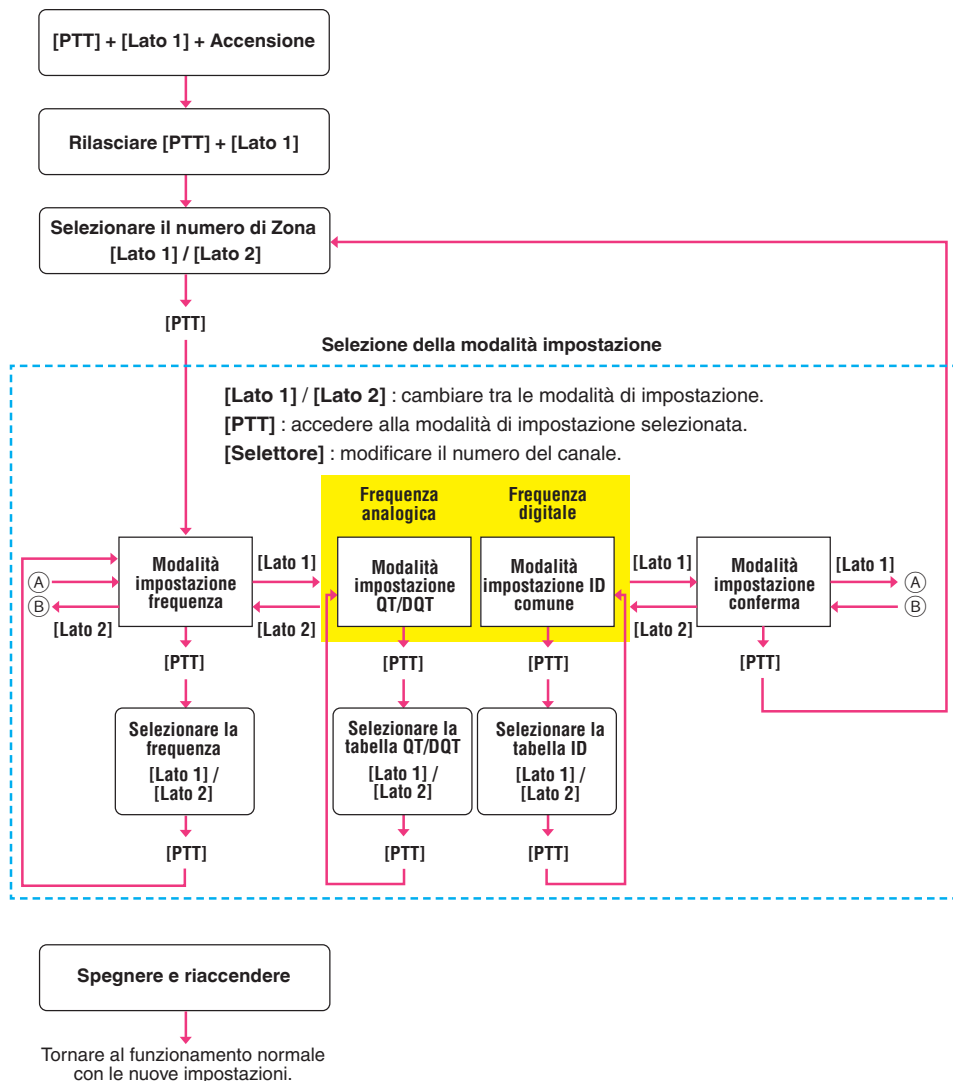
[PTT] + [Lato 1] + Accensione

Rilasciare [PTT] + [Lato 1]

Selezionare il numero di Zona [Lato 1] / [Lato 2]

[PTT]

Selezione della modalità impostazione

[Lato 1] / [Lato 2] : cambiare tra le modalità di impostazione.
[PTT] : accedere alla modalità di impostazione selezionata.
[Selettore] : modificare il numero del canale.

Frequenza analogica

Frequenza digitale

Ⓐ

Ⓑ

[Lato 2]

Modalità impostazione frequenza

[Lato 1]

[Lato 2]

Modalità impostazione QT/DQT

Modalità impostazione ID comune

[Lato 1]

[Lato 2]

Modalità impostazione conferma

[Lato 1]

Ⓐ

Ⓑ

[PTT]

[PTT]

[PTT]

[PTT]

Selezionare la frequenza [Lato 1] / [Lato 2]

Selezionare la tabella QT/DQT [Lato 1] / [Lato 2]

Selezionare la tabella ID [Lato 1] / [Lato 2]

[PTT]

[PTT]

[PTT]

Spegnere e riaccendere

Tornare al funzionamento normale con le nuove impostazioni.